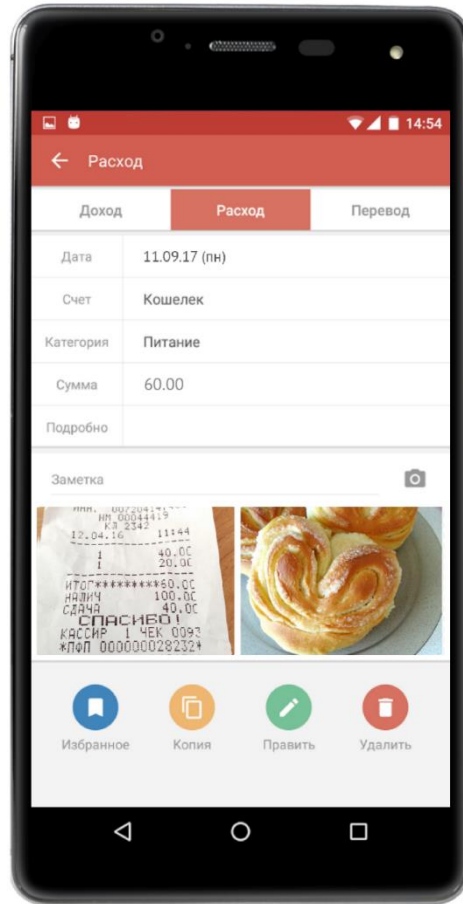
14:54

Расход

Доход | Расход | Перевод

| Дата | 11.09.17 (пн) |
|---|---|
| Счет | Кошелек |
| Категория | Питание |
| Сумма | 60.00 |
| Подробно | |

Заметка

ИНН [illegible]
НМ 00044419
КЗ 2342
12.04.16 11144
1 40.00
1 20.00
ИТОГ*********60.00
НАЛИЧ 100.00
СДАЧА 40.00
СПАСИБО!
КАССИР 1 ЧЕК 0093
*ПФП 000000028232*

Избранное
Копия
Править
Удалить